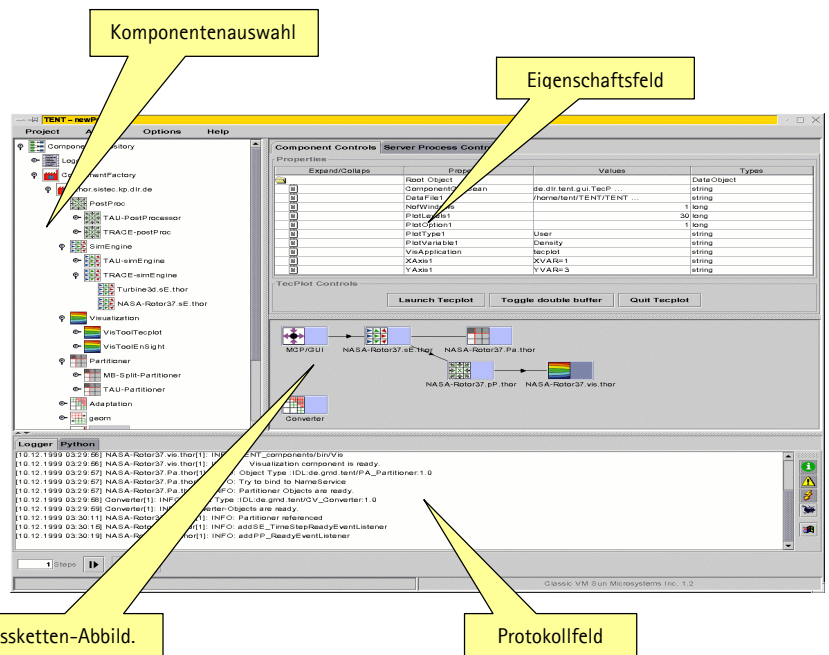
Komponentenauswahl

Eigenschaftsfeld

TENT – newPr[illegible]

Project A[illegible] Options Help

Compone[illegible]sitory
Log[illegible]
Co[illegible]entFactory
hor.sistec.kp.dlr.de
PostProc
TAU-PostProcessor
TRACE-postProc
SimEngine
TAU-simEngine
TRACE-simEngine
Turbine3d.sE.thor
NASA-Rotor37.sE.thor
Visualization
VisToolTecplot
VisToolEnSight
Partitioner
MB-Split-Partitioner
TAU-Partitioner
Adaptation
geom

Component Controls | Server Process Contro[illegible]

Properties

| Expand/Collaps | Prop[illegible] | Values | Types |
|---|---|---|---|
| | Root Object | | DataObject |
| | ComponentO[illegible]ean | de.dlr.tent.gui.TecP ... | string |
| | DataFile1 | /home/tent/TENT/TENT ... | string |
| | NofWin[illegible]s | 1 | long |
| | PlotLevels1 | 30 | long |
| | PlotOption1 | 1 | long |
| | PlotType1 | User | string |
| | PlotVariable1 | Density | string |
| | VisApplication | tecplot | string |
| | XAxis1 | XVAR=1 | string |
| | YAxis1 | YVAR=3 | string |

TecPlot Controls

Launch Tecplot | Toggle double buffer | Quit Tecplot

MCP/GUI
NASA-Rotor37.sE.thor
NASA-Rotor37.Pa.thor
NASA-Rotor37.pP.thor
NASA-Rotor37.vis.thor
Converter

Logger | Python

[10.12.1999 03:29:56] NASA-Rotor37.vis.thor[1]: INF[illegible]ENT_components/bin/Vis
[10.12.1999 03:29:56] NASA-Rotor37.vis.thor[1]: I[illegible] Visualization component is ready.
[10.12.1999 03:29:57] NASA-Rotor37.Pa.thor[1][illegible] Object Type :IDL:de.gmd.tent/PA_Partitioner:1.0
[10.12.1999 03:29:57] NASA-Rotor37.Pa.thor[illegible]O: Try to bind to NameService
[10.12.1999 03:29:57] NASA-Rotor37.Pa.t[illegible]FO: Partitioner Objects are ready.
[10.12.1999 03:29:58] Converter[1]: INFO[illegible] Type :IDL:de.gmd.tent/CV_Converter:1.0
[10.12.1999 03:29:59] Converter[1]: IN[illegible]erter-Objects are ready.
[10.12.1999 03:30:11] NASA-Rotor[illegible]: INFO: Partitioner referenced
[10.12.1999 03:30:18] NASA-Roto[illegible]: INFO: addSE_TimeStepReadyEventListener
[10.12.1999 03:30:19] NASA-Rotor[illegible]hor[1]: INFO: addPP_ReadyEventListener

1 Steps

Classic VM Sun Microsystems Inc. 1.2

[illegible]ssketten-Abbild.

Protokollfeld